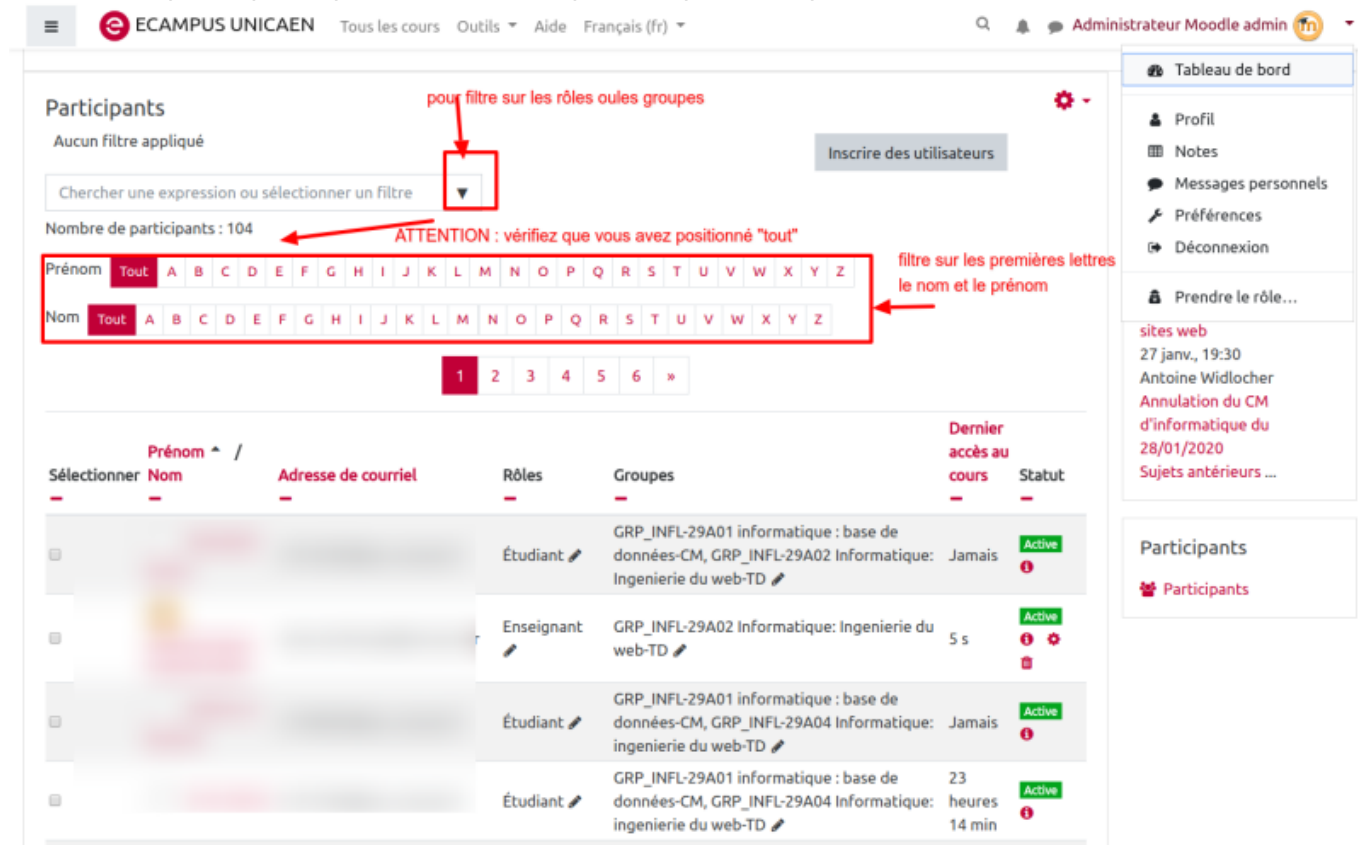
ECAMPUS UNICAEN Tous les cours Outils Aide Français (fr) Administrateur Moodle admin

Tableau de bord
Profil
Notes
Messages personnels
Préférences
Déconnexion
Prendre le rôle…

Participants

pour filtre sur les rôles oules groupes

Aucun filtre appliqué

Inscrire des utilisateurs

Chercher une expression ou sélectionner un filtre

Nombre de participants : 104

ATTENTION : vérifiez que vous avez positionné "tout"

filtre sur les premières lettres le nom et le prénom

Prénom Tout A B C D E F G H I J K L M N O P Q R S T U V W X Y Z

Nom Tout A B C D E F G H I J K L M N O P Q R S T U V W X Y Z

1 2 3 4 5 6 »

sites web
27 janv., 19:30
Antoine Widlocher
Annulation du CM d'informatique du 28/01/2020
Sujets antérieurs ...

Participants
Participants

| Sélectionner | Prénom / Nom | Adresse de courriel | Rôles | Groupes | Dernier accès au cours | Statut |
|---|---|---|---|---|---|---|
| | | | Étudiant | GRP_INFL-29A01 informatique : base de données-CM, GRP_INFL-29A02 Informatique: Ingenierie du web-TD | Jamais | Active |
| | | | Enseignant | GRP_INFL-29A02 Informatique: Ingenierie du web-TD | 5 s | Active |
| | | | Étudiant | GRP_INFL-29A01 informatique : base de données-CM, GRP_INFL-29A04 Informatique: ingenierie du web-TD | Jamais | Active |
| | | | Étudiant | GRP_INFL-29A01 informatique : base de données-CM, GRP_INFL-29A04 Informatique: ingenierie du web-TD | 23 heures 14 min | Active |